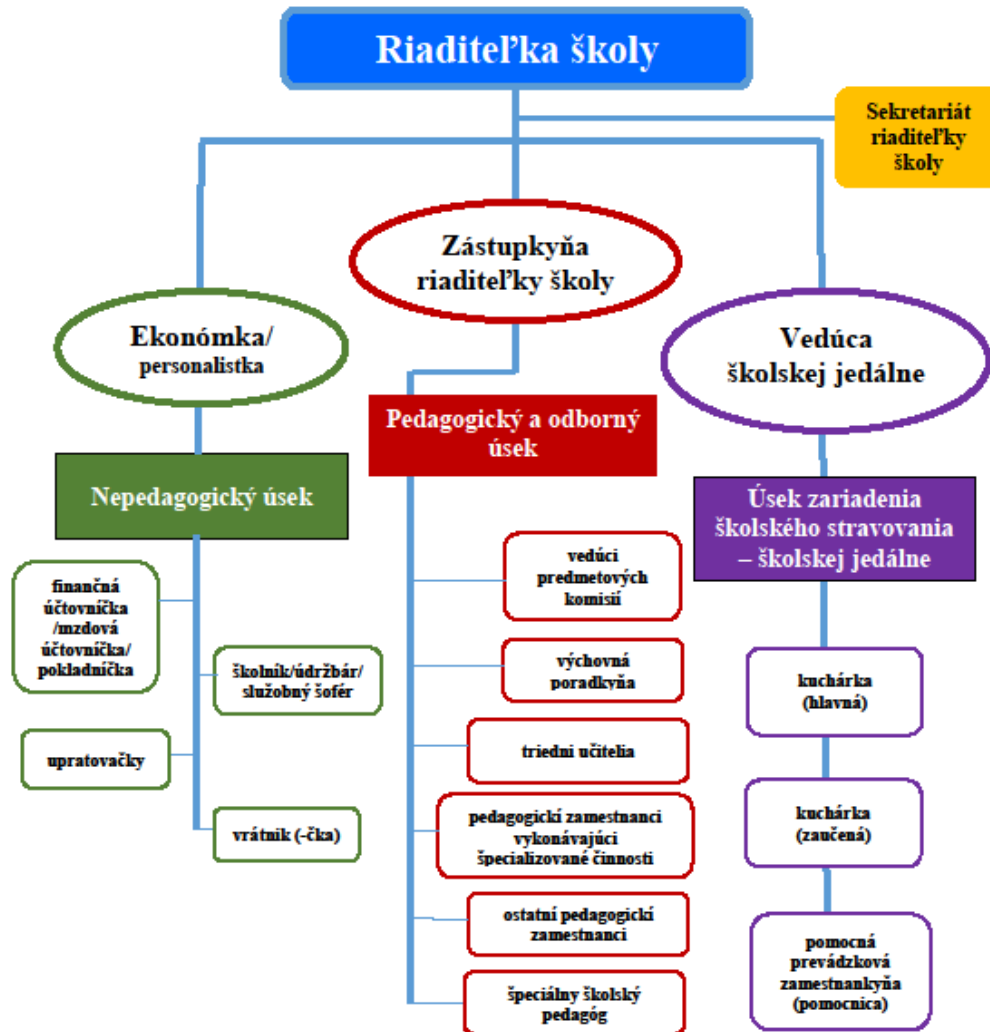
Riaditeľka školy

Sekretariát riaditeľky školy

Zástupkyňa riaditeľky školy

Ekonómka/ personalistka

Vedúca školskej jedálne

Pedagogický a odborný úsek

Nepedagogický úsek

Úsek zariadenia školského stravovania – školskej jedálne

finančná účtovníčka /mzdová účtovníčka/ pokladníčka

školník/údržbár/ služobný šofér

upratovačky

vrátnik (-čka)

vedúci predmetových komisií

výchovná poradkyňa

triedni učitelia

pedagogickí zamestnanci vykonávajúci špecializované činnosti

ostatní pedagogickí zamestnanci

špeciálny školský pedagóg

kuchárka (hlavná)

kuchárka (zaučená)

pomocná prevádzková zamestnankyňa (pomocnica)